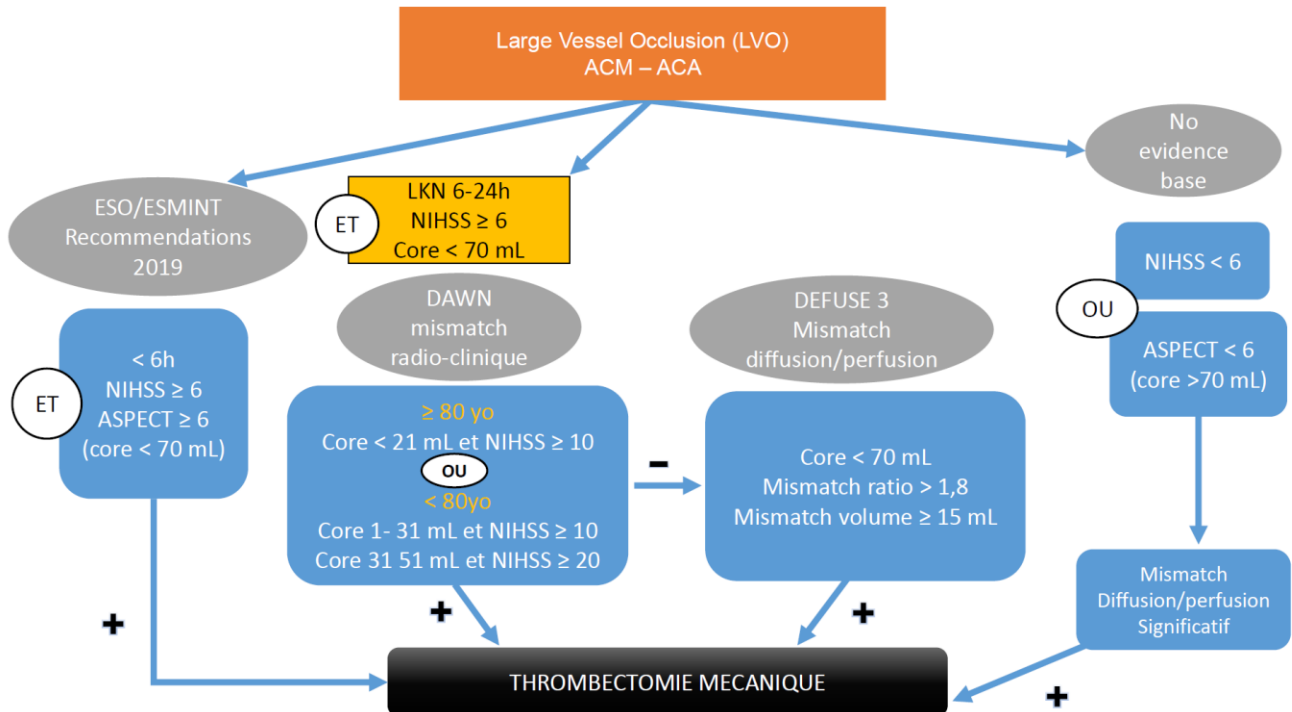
Large Vessel Occlusion (LVO)
ACM – ACA

No evidence base

ESO/ESMINT Recommendations 2019

ET

LKN 6-24h
NIHSS ≥ 6
Core < 70 mL

NIHSS < 6

OU

ASPECT < 6
(core >70 mL)

DAWN
mismatch
radio-clinique

DEFUSE 3
Mismatch
diffusion/perfusion

ET

< 6h
NIHSS ≥ 6
ASPECT ≥ 6
(core < 70 mL)

≥ 80 yo
Core < 21 mL et NIHSS ≥ 10
OU
< 80yo
Core 1- 31 mL et NIHSS ≥ 10
Core 31 51 mL et NIHSS ≥ 20

–

Core < 70 mL
Mismatch ratio > 1,8
Mismatch volume ≥ 15 mL

Mismatch
Diffusion/perfusion
Significatif

+

+

+

+

THROMBECTOMIE MECANIQUE